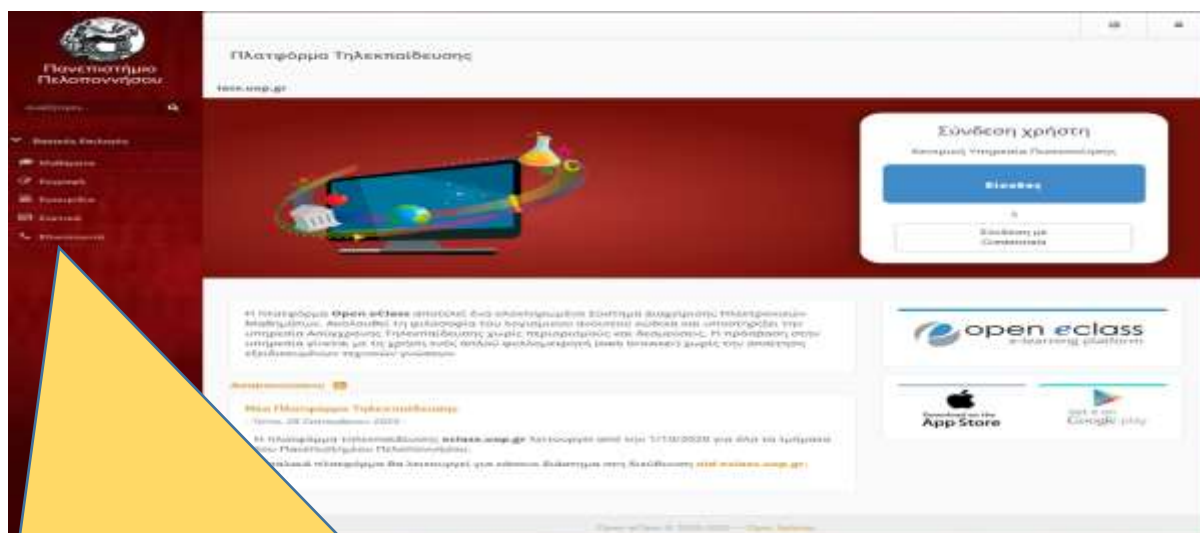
Πανεπιστήμιο Πελοποννήσου

Αναζήτηση...

Βασικές Επιλογές

Μαθήματα

Πλατφόρμα Τηλεκπαίδευσης

teex.uop.gr

Σύνδεση χρήστη

Είσοδος

Η πλατφόρμα Open eClass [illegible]

Ανακοινώσεις

Νέα Πλατφόρμα Τηλεκπαίδευσης

Η πλατφόρμα τηλεκπαίδευσης eclass.uop.gr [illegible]

open eclass
e-learning platform

Download on the
App Store

GET IT ON
Google play